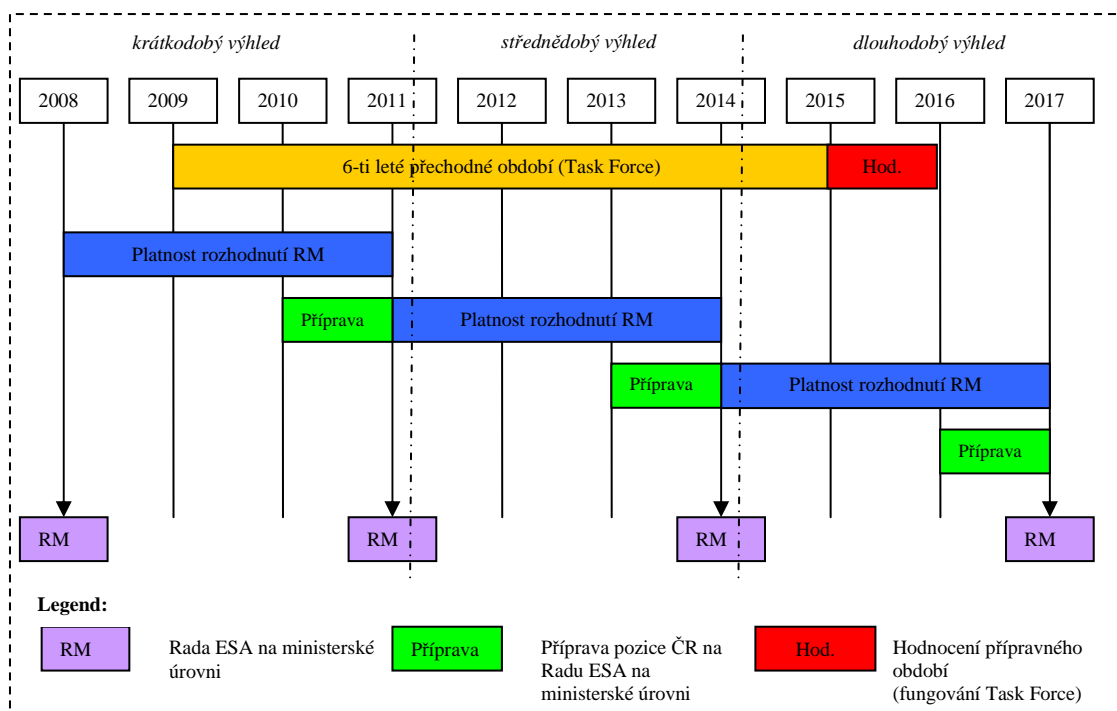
krátkodobý výhled

střednědobý výhled

dlouhodobý výhled

2008
2009
2010
2011
2012
2013
2014
2015
2016
2017

6-ti leté přechodné období (Task Force)

Hod.

Platnost rozhodnutí RM

Příprava

Platnost rozhodnutí RM

Příprava

Platnost rozhodnutí RM

Příprava

RM
RM
RM
RM

Legend:

RM
Rada ESA na ministerské úrovni

Příprava
Příprava pozice ČR na Radu ESA na ministerské úrovni

Hod.
Hodnocení přípravného období (fungování Task Force)